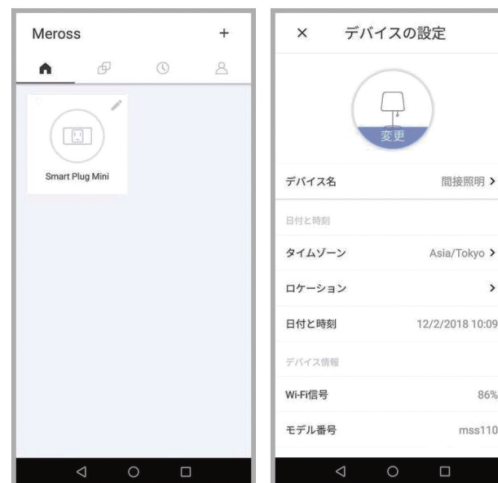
Meross +

Smart Plug Mini

× デバイスの設定

変更

デバイス名 間接照明 >

日付と時刻

タイムゾーン Asia/Tokyo >

ロケーション >

日付と時刻 12/2/2018 10:09

デバイス情報

Wi-Fi信号 86%

モデル番号 mss110